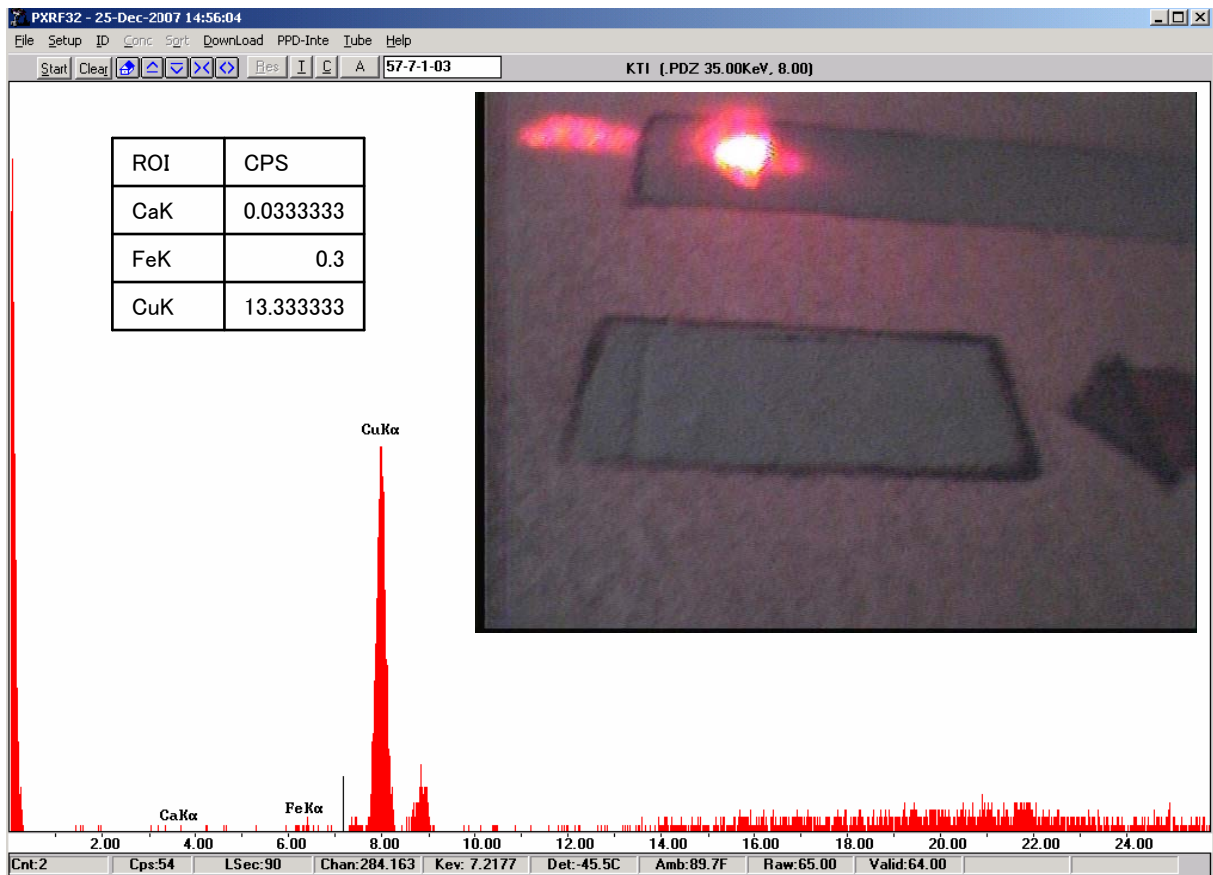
PXRF32 - 25-Dec-2007 14:56:04

File Setup ID Conc Sort DownLoad PPD-Inte Tube Help

Start Clear Res I C A 57-7-1-03

KTI (.PDZ 35.00KeV, 8.00)

| ROI | CPS |
|---|---|
| CaK | 0.0333333 |
| FeK | 0.3 |
| CuK | 13.333333 |

CuKα

CaKα

FeKα

2.00 4.00 6.00 8.00 10.00 12.00 14.00 16.00 18.00 20.00 22.00 24.00

Cnt:2 Cps:54 LSec:90 Chan:284.163 Kev: 7.2177 Det:-45.5C Amb:89.7F Raw:65.00 Valid:64.00